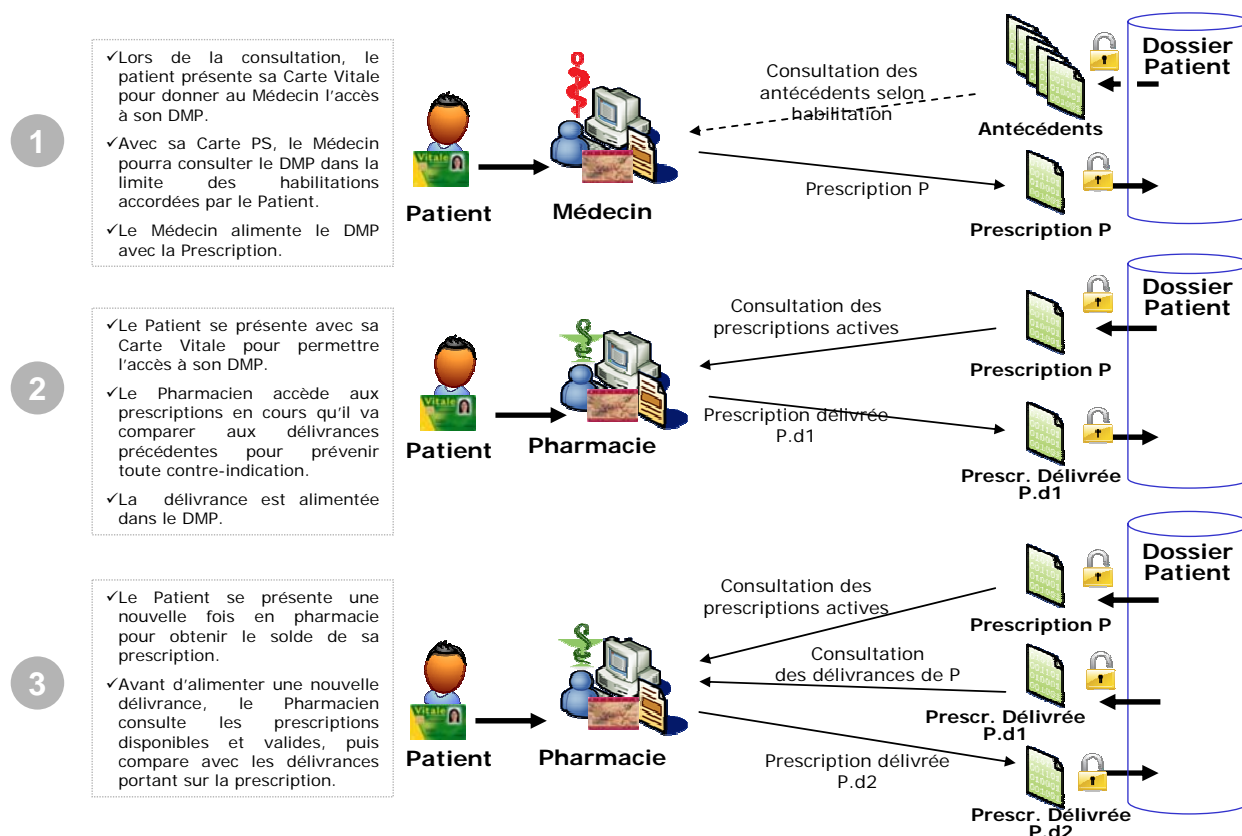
1

✓Lors de la consultation, le patient présente sa Carte Vitale pour donner au Médecin l'accès à son DMP.

✓Avec sa Carte PS, le Médecin pourra consulter le DMP dans la limite des habilitations accordées par le Patient.

✓Le Médecin alimente le DMP avec la Prescription.

Vitale

Patient

Médecin

Consultation des antécédents selon habilitation

Antécédents

Dossier Patient

Prescription P

Prescription P

2

✓Le Patient se présente avec sa Carte Vitale pour permettre l'accès à son DMP.

✓Le Pharmacien accède aux prescriptions en cours qu'il va comparer aux délivrances précédentes pour prévenir toute contre-indication.

✓La délivrance est alimentée dans le DMP.

Vitale

Patient

Pharmacie

Consultation des prescriptions actives

Prescription P

Dossier Patient

Prescription délivrée P.d1

Prescr. Délivrée P.d1

3

✓Le Patient se présente une nouvelle fois en pharmacie pour obtenir le solde de sa prescription.

✓Avant d'alimenter une nouvelle délivrance, le Pharmacien consulte les prescriptions disponibles et valides, puis compare avec les délivrances portant sur la prescription.

Vitale

Patient

Pharmacie

Consultation des prescriptions actives

Prescription P

Dossier Patient

Consultation des délivrances de P

Prescr. Délivrée P.d1

Prescription délivrée P.d2

Prescr. Délivrée P.d2